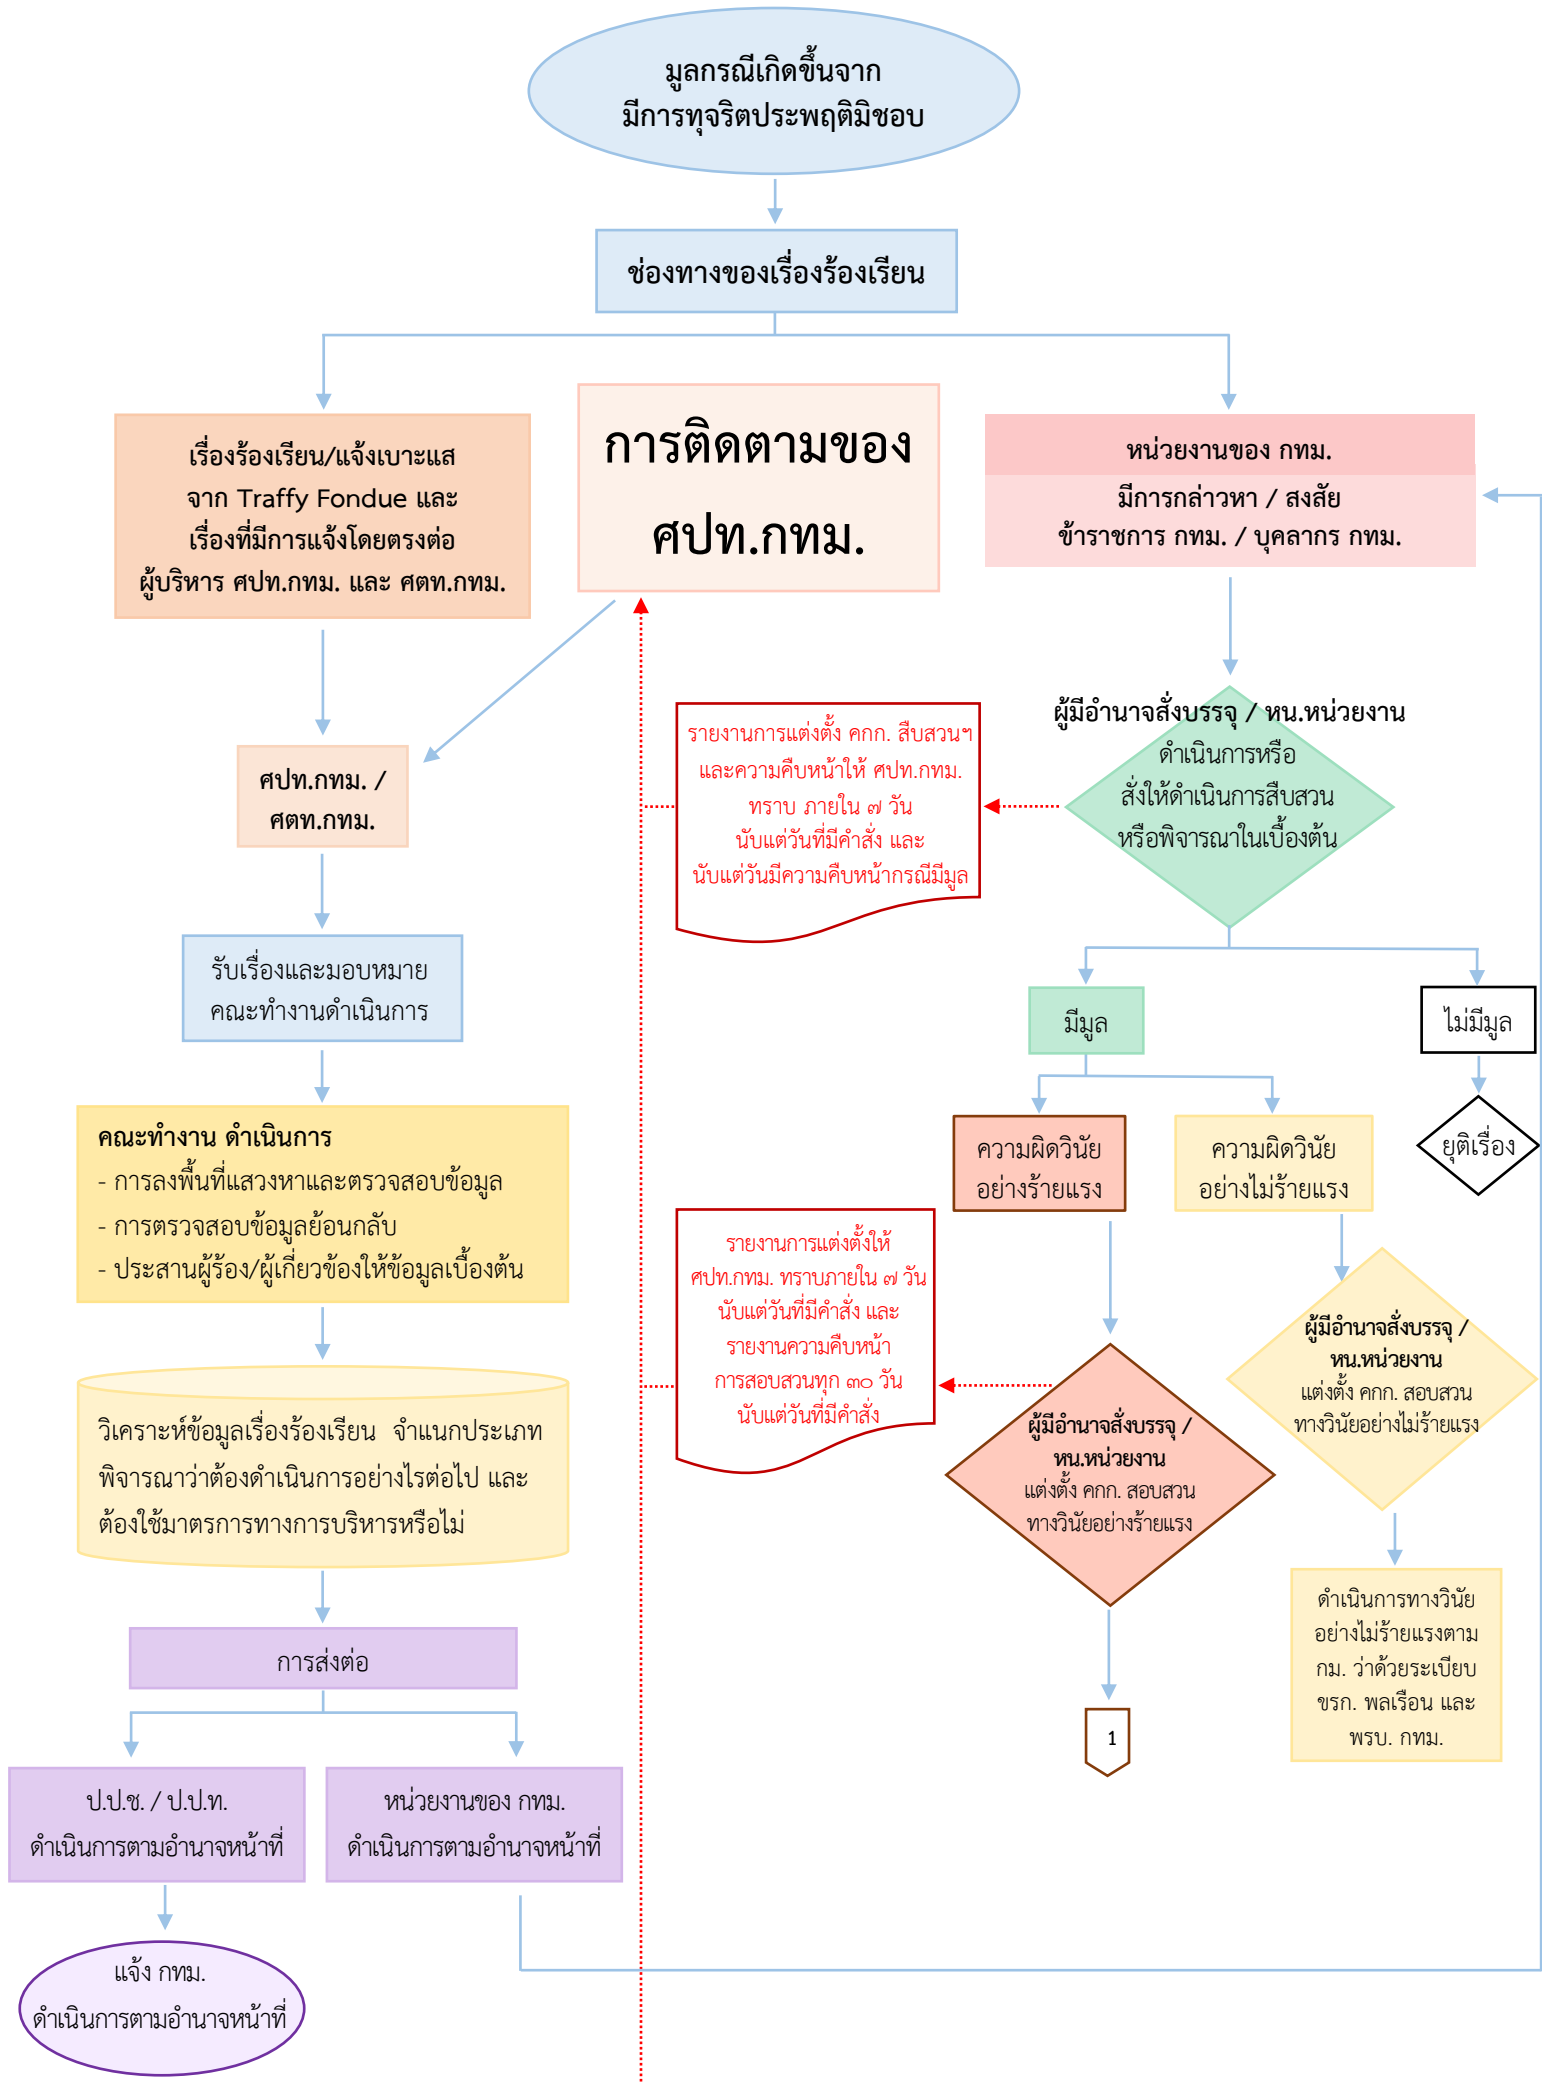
มูลกรณีเกิดขึ้นจาก
มีการทุจริตประพฤติมิชอบ

ช่องทางของเรื่องร้องเรียน

เรื่องร้องเรียน/แจ้งเบาะแส
จาก Traffy Fondue และ
เรื่องที่มีการแจ้งโดยตรงต่อ
ผู้บริหาร ศปท.กทม. และ ศตท.กทม.

การติดตามของ
ศปท.กทม.

หน่วยงานของ กทม.
มีการกล่าวหา / สงสัย
ข้าราชการ กทม. / บุคลากร กทม.

ศปท.กทม. /
ศตท.กทม.

รายงานการแต่งตั้ง คกก. สืบสวนฯ
และความคืบหน้าให้ ศปท.กทม.
ทราบ ภายใน ๗ วัน
นับแต่วันที่มีคำสั่ง และ
นับแต่วันมีความคืบหน้ากรณีมีมูล

ผู้มีอำนาจสั่งบรรจุ / หน.หน่วยงาน
ดำเนินการหรือ
สั่งให้ดำเนินการสืบสวน
หรือพิจารณาในเบื้องต้น

รับเรื่องและมอบหมาย
คณะทำงานดำเนินการ

มีมูล

ไม่มีมูล

คณะทำงาน ดำเนินการ
- การลงพื้นที่แสวงหาและตรวจสอบข้อมูล
- การตรวจสอบข้อมูลย้อนกลับ
- ประสานผู้ร้อง/ผู้เกี่ยวข้องให้ข้อมูลเบื้องต้น

ความผิดวินัย
อย่างร้ายแรง

ความผิดวินัย
อย่างไม่ร้ายแรง

ยุติเรื่อง

รายงานการแต่งตั้งให้
ศปท.กทม. ทราบภายใน ๗ วัน
นับแต่วันที่มีคำสั่ง และ
รายงานความคืบหน้า
การสอบสวนทุก ๓๐ วัน
นับแต่วันที่มีคำสั่ง

ผู้มีอำนาจสั่งบรรจุ /
หน.หน่วยงาน
แต่งตั้ง คกก. สอบสวน
ทางวินัยอย่างไม่ร้ายแรง

วิเคราะห์ข้อมูลเรื่องร้องเรียน จำแนกประเภท
พิจารณาว่าต้องดำเนินการอย่างไรต่อไป และ
ต้องใช้มาตรการทางการบริหารหรือไม่

ผู้มีอำนาจสั่งบรรจุ /
หน.หน่วยงาน
แต่งตั้ง คกก. สอบสวน
ทางวินัยอย่างร้ายแรง

ดำเนินการทางวินัย
อย่างไม่ร้ายแรงตาม
กม. ว่าด้วยระเบียบ
ขรก. พลเรือน และ
พรบ. กทม.

การส่งต่อ

1

ป.ป.ช. / ป.ป.ท.
ดำเนินการตามอำนาจหน้าที่

หน่วยงานของ กทม.
ดำเนินการตามอำนาจหน้าที่

แจ้ง กทม.
ดำเนินการตามอำนาจหน้าที่